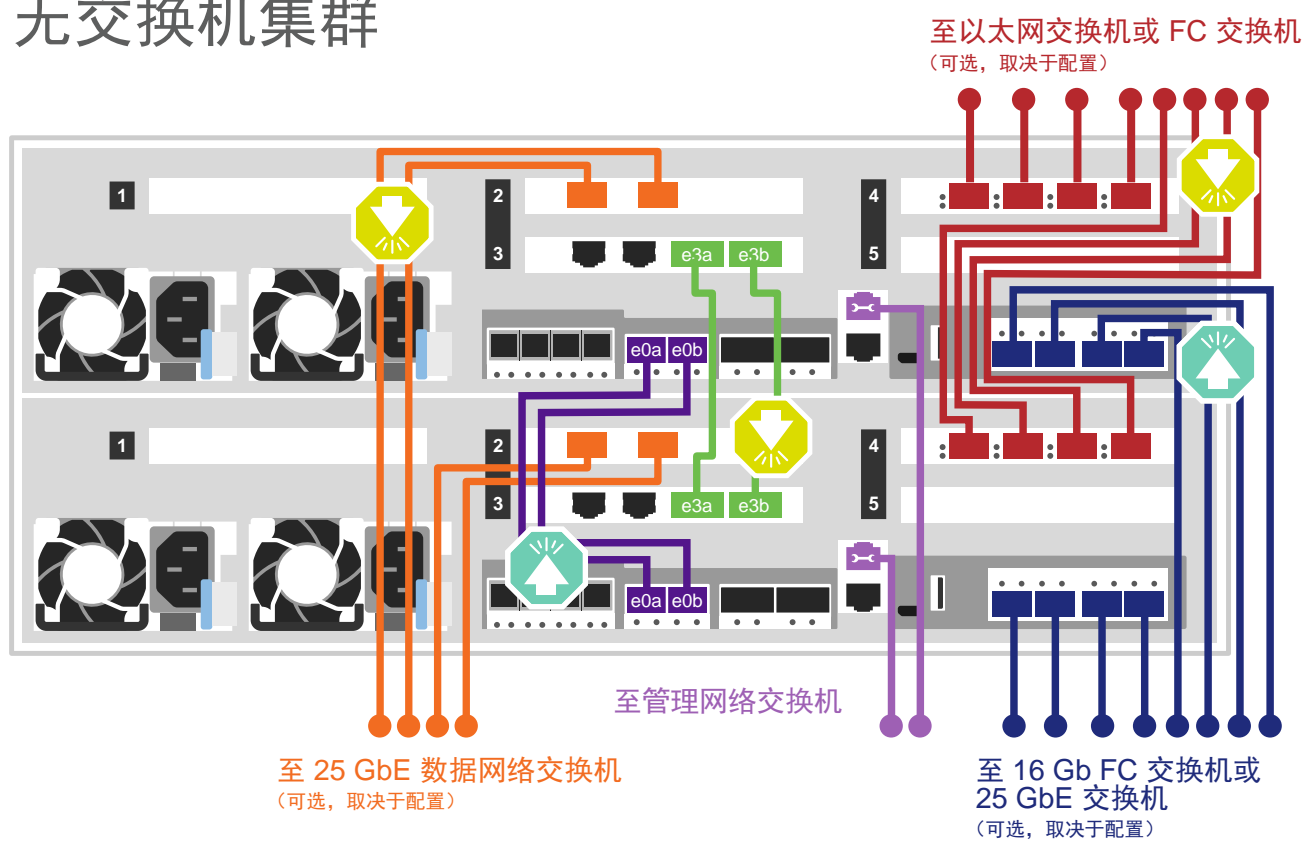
无交换机集群

至以太网交换机或 FC 交换机
（可选，取决于配置）

1
2
3
4
5
e3a
e3b
e0a
e0b

1
2
3
4
5
e3a
e3b
e0a
e0b

至管理网络交换机

至 25 GbE 数据网络交换机
（可选，取决于配置）

至 16 Gb FC 交换机或 25 GbE 交换机
（可选，取决于配置）